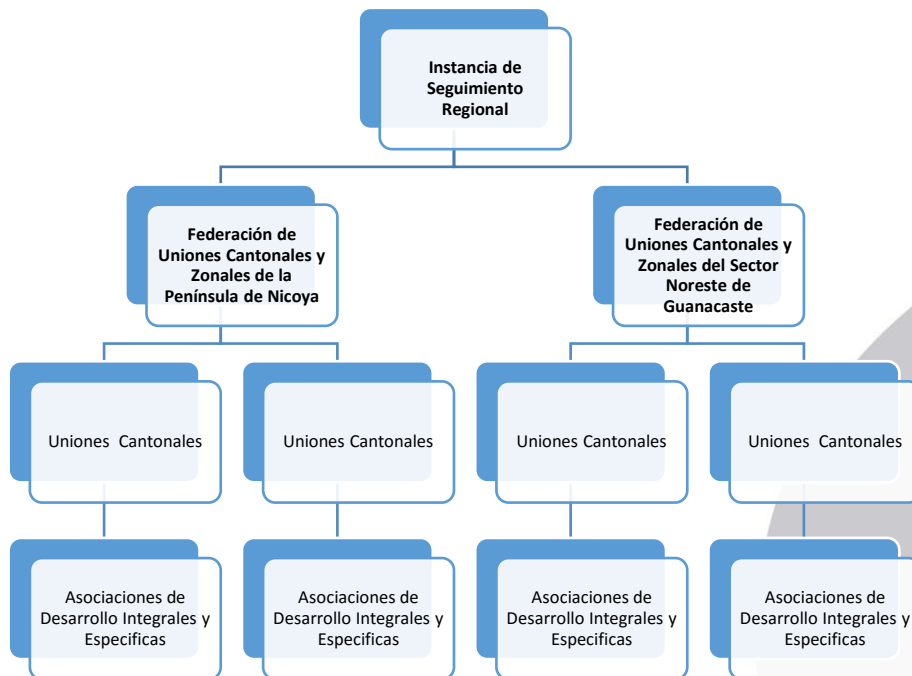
Instancia de Seguimiento Regional

Federación de Uniones Cantonales y Zonales de la Península de Nicoya

Federación de Uniones Cantonales y Zonales del Sector Noreste de Guanacaste

Uniones Cantonales

Uniones Cantonales

Uniones Cantonales

Uniones Cantonales

Asociaciones de Desarrollo Integrales y Especificas

Asociaciones de Desarrollo Integrales y Especificas

Asociaciones de Desarrollo Integrales y Especificas

Asociaciones de Desarrollo Integrales y Especificas